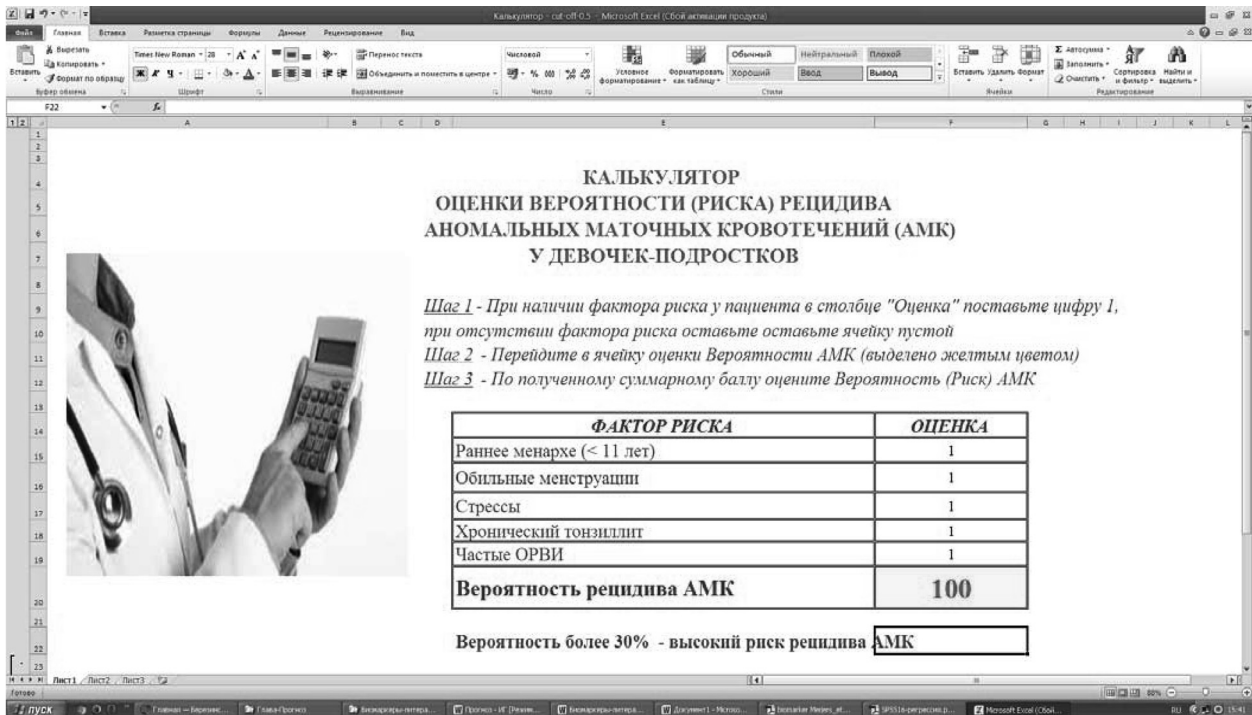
Калькулятор - cut-off-0.5 - Microsoft Excel (Сбой активации продукта)

Файл Главная Вставка Разметка страницы Формулы Данные Рецензирование Вид

Вырезать Копировать Формат по образцу Вставить Буфер обмена
Times New Roman 28 Шрифт
Перенос текста Объединить и поместить в центре Выравнивание
Числовой % 000 Число
Условное форматирование Форматировать как таблицу
Обычный Нейтральный Плохой Хороший Ввод Вывод Стили
Вставить Удалить Формат Ячейки
Автосумма Заполнить Очистить Сортировка и фильтр Найти и выделить Редактирование

F22

A B C D E F G H I J K L

КАЛЬКУЛЯТОР
ОЦЕНКИ ВЕРОЯТНОСТИ (РИСКА) РЕЦИДИВА
АНОМАЛЬНЫХ МАТОЧНЫХ КРОВОТЕЧЕНИЙ (АМК)
У ДЕВОЧЕК-ПОДРОСТКОВ

Шаг 1 - При наличии фактора риска у пациента в столбце "Оценка" поставьте цифру 1, при отсутствии фактора риска оставьте оставьте ячейку пустой
Шаг 2 - Перейдите в ячейку оценки Вероятности АМК (выделено желтым цветом)
Шаг 3 - По полученному суммарному баллу оцените Вероятность (Риск) АМК

| ФАКТОР РИСКА | ОЦЕНКА |
|---|---|
| Раннее менархе (< 11 лет) | 1 |
| Обильные менструации | 1 |
| Стрессы | 1 |
| Хронический тонзиллит | 1 |
| Частые ОРВИ | 1 |
| Вероятность рецидива АМК | 100 |

Вероятность более 30% - высокий риск рецидива АМК

Лист1 Лист2 Лист3
Готово
80%
пуск Главная — Березинс... Глава Прогноз Биомаркеры-литера... Прогноз - ИГ [Режим... Биомаркеры-литера... Документ1 - Microso... biomarker Medes_et... SPSS16-регрессия.p... Microsoft Excel (Сбой...
RU 15:41